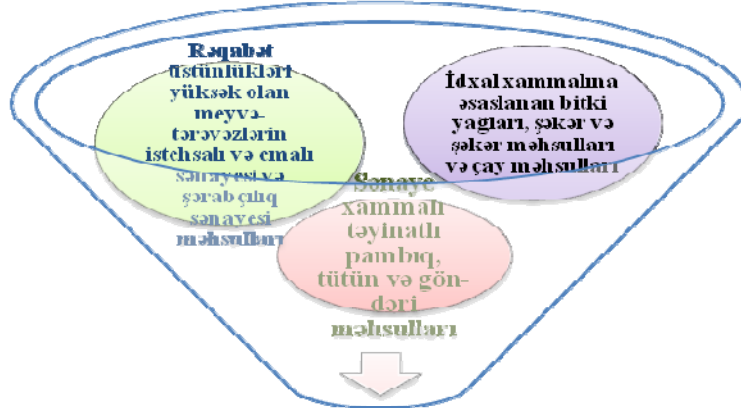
Rəqabət üstünlükləri yüksək olan meyvə-tərəvəzlərin istehsalı və emalı sənayesi və şərabçılıq sənayesi məhsulları

İdxal xammalına əsaslanan bitki yağları, şəkər və şəkər məhsulları və çay məhsulları

Sənaye xammalı təyinatlı pambıq, tütün və göndəri məhsulları